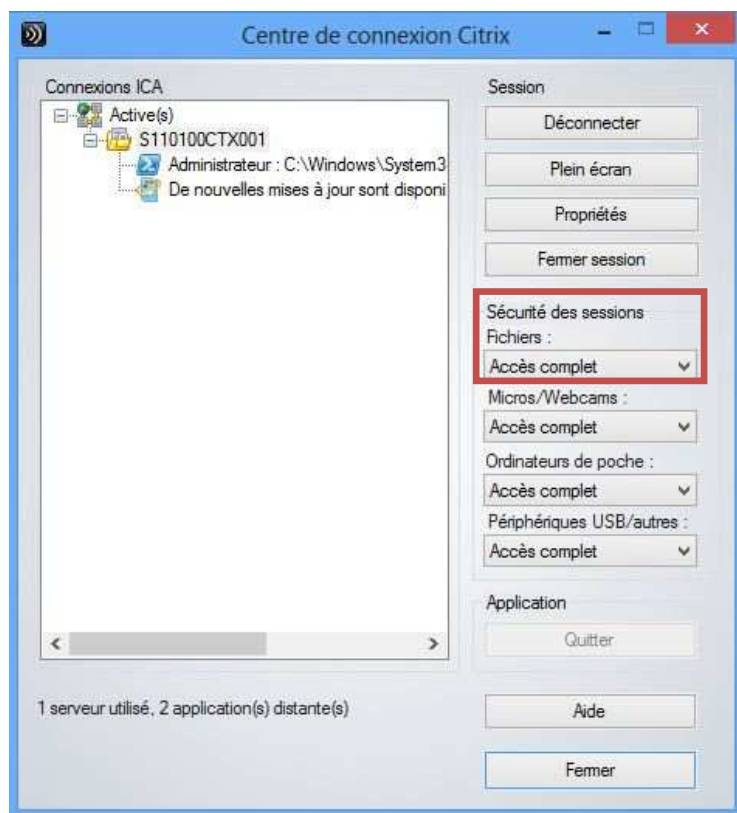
Centre de connexion Citrix

Connexions ICA

Active(s)
S110100CTX001
Administrateur : C:\Windows\System3
De nouvelles mises à jour sont disponi

Session

Déconnecter

Plein écran

Propriétés

Fermer session

Sécurité des sessions
Fichiers :
Accès complet

Micros/Webcams :
Accès complet

Ordinateurs de poche :
Accès complet

Périphériques USB/autres :
Accès complet

Application

Quitter

1 serveur utilisé, 2 application(s) distante(s)

Aide

Fermer